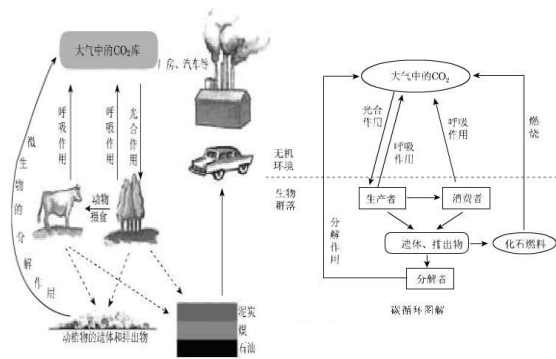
大气中的$CO_2$库

工厂、汽车等

微生物的分解作用

呼吸作用

呼吸作用

光合作用

动物摄食

动植物的遗体和排出物

泥炭

煤

石油

大气中的$CO_2$

光合作用

呼吸作用

呼吸作用

燃烧

无机环境

生物群落

生产者

消费者

分解作用

遗体、排出物

化石燃料

分解者

碳循环图解